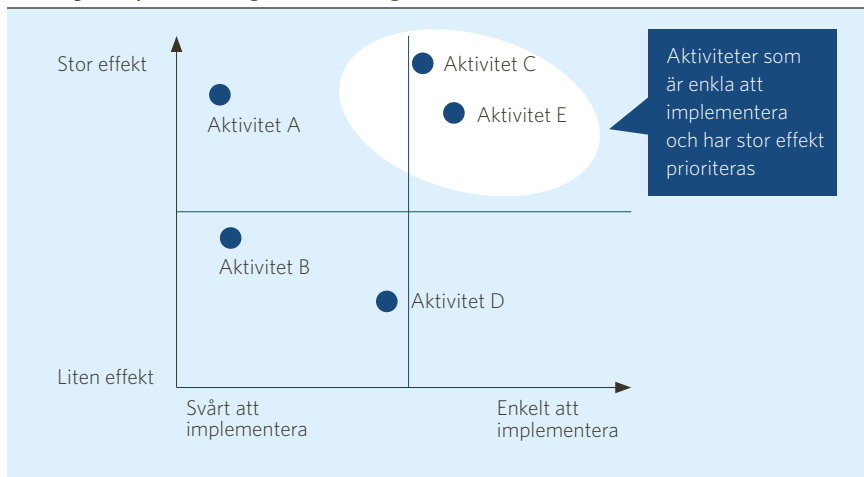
Stor effekt

Aktivitet C

Aktivitet E

Aktivitet A

Aktiviteter som är enkla att implementera och har stor effekt prioriteras

Aktivitet B

Aktivitet D

Liten effekt

Svårt att implementera

Enkelt att implementera